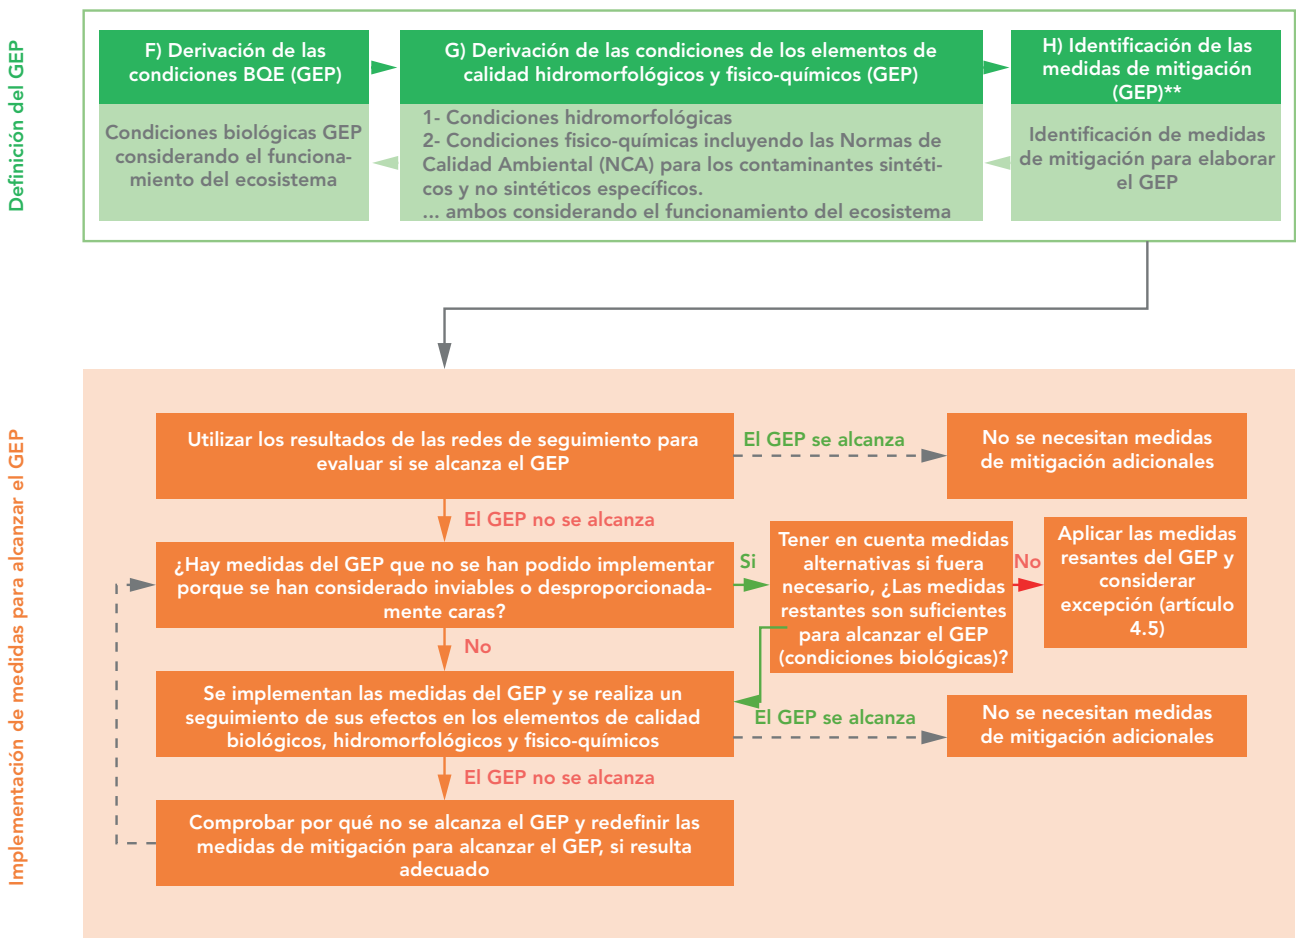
Definición del GEP

F) Derivación de las condiciones BQE (GEP)

G) Derivación de las condiciones de los elementos de calidad hidromorfológicos y fisico-químicos (GEP)

H) Identificación de las medidas de mitigación (GEP)**

Condiciones biológicas GEP considerando el funcionamiento del ecosistema

1- Condiciones hidromorfológicas
2- Condiciones fisico-químicas incluyendo las Normas de Calidad Ambiental (NCA) para los contaminantes sintéticos y no sintéticos específicos.
... ambos considerando el funcionamiento del ecosistema

Identificación de medidas de mitigación para elaborar el GEP

Implementación de medidas para alcanzar el GEP

Utilizar los resultados de las redes de seguimiento para evaluar si se alcanza el GEP

El GEP se alcanza

No se necesitan medidas de mitigación adicionales

El GEP no se alcanza

¿Hay medidas del GEP que no se han podido implementar porque se han considerado inviables o desproporcionadamente caras?

Si

Tener en cuenta medidas alternativas si fuera necesario, ¿Las medidas restantes son suficientes para alcanzar el GEP (condiciones biológicas)?

No

Aplicar las medidas resantes del GEP y considerar excepción (artículo 4.5)

No

Se implementan las medidas del GEP y se realiza un seguimiento de sus efectos en los elementos de calidad biológicos, hidromorfológicos y fisico-químicos

El GEP se alcanza

No se necesitan medidas de mitigación adicionales

El GEP no se alcanza

Comprobar por qué no se alcanza el GEP y redefinir las medidas de mitigación para alcanzar el GEP, si resulta adecuado